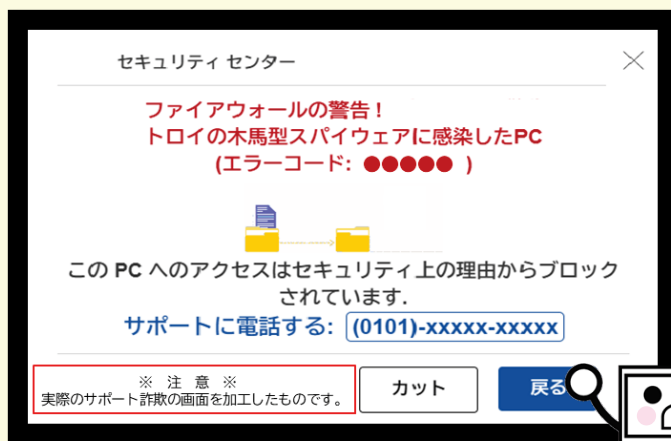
セキュリティ センター

ファイアウォールの警告！
トロイの木馬型スパイウェアに感染したPC
(エラーコード: ●●●●● )

この PC へのアクセスはセキュリティ上の理由からブロックされています.

サポートに電話する: (0101)-xxxxx-xxxxx

※ 注 意 ※
実際のサポート詐欺の画面を加工したものです。

カット

戻る